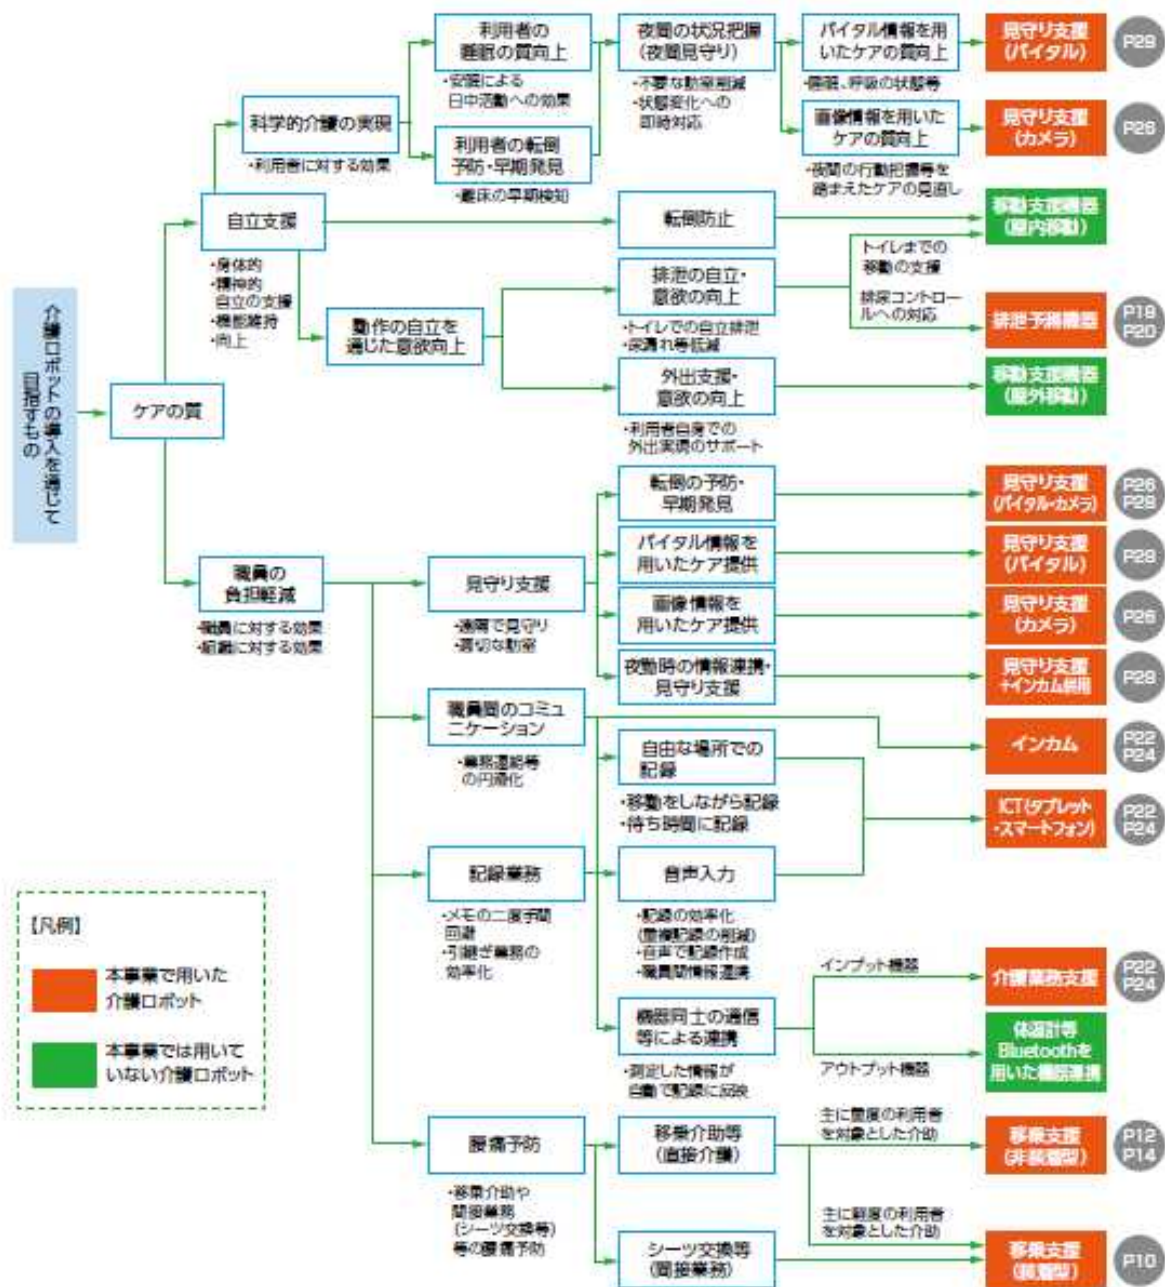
介護ロボットの導入を通じて目指すもの

ケアの質

自立支援
・身体的
・精神的
自立の支援
・機能維持
・向上

科学的介護の実現
・利用者に対する効果

利用者の睡眠の質向上
・安眠による日中活動への効果

利用者の転倒予防・早期発見
・離床の早期検知

夜間の状況把握（夜間見守り）
・不要な訪室削減
・状態変化への即時対応

バイタル情報を用いたケアの質向上
・睡眠、呼吸の状態等

見守り支援（バイタル） P28

画像情報を用いたケアの質向上
・夜間の行動把握等を踏まえたケアの見直し

見守り支援（カメラ） P26

転倒防止

移動支援機器（屋内移動）

動作の自立を通じた意欲向上

排泄の自立・意欲の向上
・トイレでの自立排泄
・尿漏れ等低減

トイレまでの移動の支援

排尿コントロールへの対応

排泄予測機器 P18 P20

外出支援・意欲の向上
・利用者自身での外出実現のサポート

移動支援機器（屋外移動）

職員の負担軽減
・職員に対する効果
・組織に対する効果

見守り支援
・遠隔で見守り
・適切な訪室

転倒の予防・早期発見

見守り支援（バイタル・カメラ） P26 P28

バイタル情報を用いたケア提供

見守り支援（バイタル） P28

画像情報を用いたケア提供

見守り支援（カメラ） P26

夜勤時の情報連携・見守り支援

見守り支援＋インカム併用 P28

職員間のコミュニケーション
・業務連絡等の円滑化

インカム P22 P24

自由な場所での記録
・移動をしながら記録
・待ち時間に記録

ICT（タブレット・スマートフォン） P22 P24

記録業務
・メモの二度手間回避
・引継ぎ業務の効率化

音声入力
・記録の効率化（重複記録の削減）
・音声で記録作成
・職員間情報連携

インプット機器

介護業務支援 P22 P24

機器同士の通信等による連携
・測定した情報が自動で記録に反映

アウトプット機器

体温計等Bluetoothを用いた機器連携

腰痛予防
・移乗介助や間接業務（シーツ交換等）等の腰痛予防

移乗介助等（直接介護）

主に重度の利用者を対象とした介助

移乗支援（非装着型） P12 P14

主に軽度の利用者を対象とした介助

シーツ交換等（間接業務）

移乗支援（装着型） P10

【凡例】
本事業で用いた介護ロボット
本事業では用いていない介護ロボット